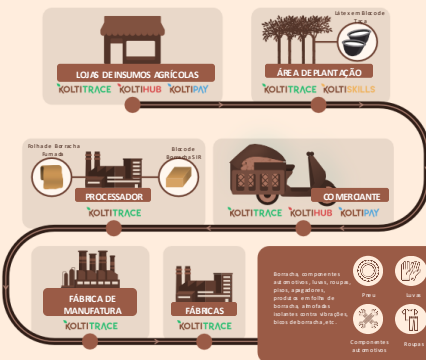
LOJAS DE INSUMOS AGRÍCOLAS
KOLTITRACE KOLTIHUB KOLTIPAY

Látex em Bloco de Taça
ÁREA DE PLANTAÇÃO
KOLTITRACE KOLTISKILLS

Folha de Borracha Fumada
Bloco de Borracha SIR
PROCESSADOR
KOLTITRACE

COMERCIANTE
KOLTITRACE KOLTIHUB KOLTIPAY

FÁBRICA DE MANUFATURA
KOLTITRACE

FÁBRICAS

Borracha, componentes automotivos, luvas, roupas, pisos, apagadores, produtos em folha de borracha, amofadas isolantes contra vibrações, bicos de borracha, etc.

Pneu
Luvas
Componentes automotivos
Roupas